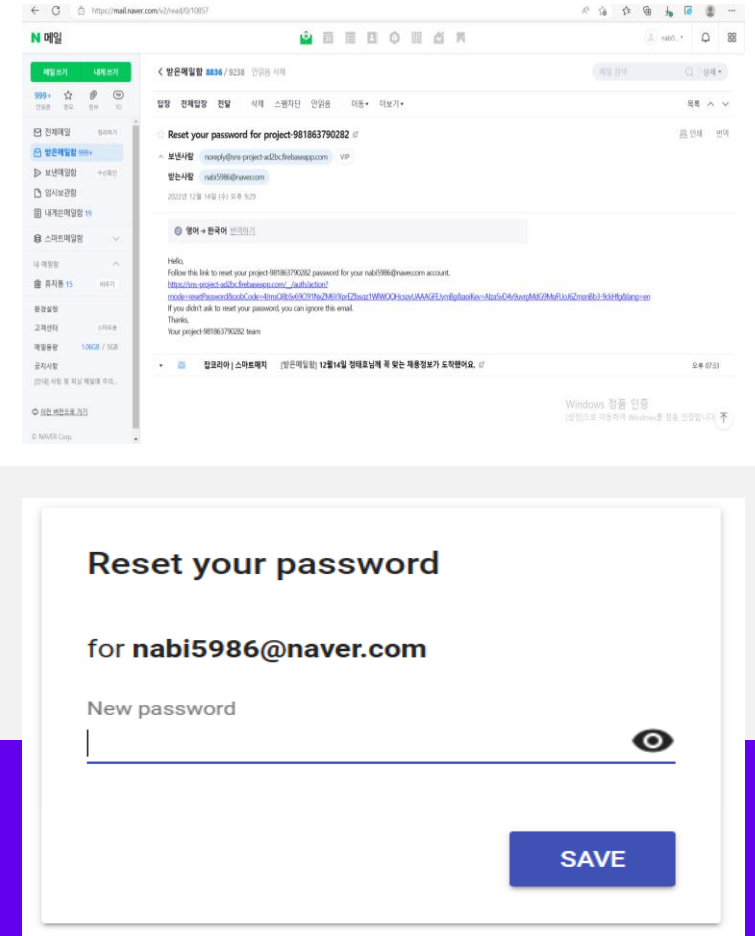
https://mail.naver.com/v2/read/0/10857

N 메일

메일 쓰기 내게 쓰기

999+ 안읽음 중요 첨부 TO

전체메일 받은메일함 999+ 보낸메일함 임시보관함 내게쓴메일함 19

스마트메일함

내 메일함

휴지통 15 비우기

환경설정 고객센터 메일용량 1.06GB / 5GB 공지사항

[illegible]

이전 버전으로 가기

© NAVER Corp.

< 받은메일함 8836 / 9238 안읽음 삭제

답장 전체답장 전달 삭제 스팸차단 안읽음 이동 더보기

목록

Reset your password for project-981863790282

인쇄 번역

보낸사람 noreply@sns-project-ad2bc.firebaseapp.com VIP

받는사람 nabi5986@naver.com

2022년 12월 14일 (수) 오후 9:29

영어 → 한국어 번역하기

Hello,

Follow this link to reset your project-981863790282 password for your nabi5986@naver.com account.

https://sns-project-ad2bc.firebaseapp.com/__/auth/action?mode=resetPassword&oobCode=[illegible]&apiKey=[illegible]&lang=en

If you didn't ask to reset your password, you can ignore this email.

Thanks,

Your project-981863790282 team

잡코리아 | 스마트매치 [받은메일함] 12월14일 정태호님께 꼭 맞는 채용정보가 도착했어요. 오후 07:33

Windows 정품 인증
[설정]으로 이동하여 Windows를 정품 인증합니다.

Reset your password

for nabi5986@naver.com

New password

SAVE